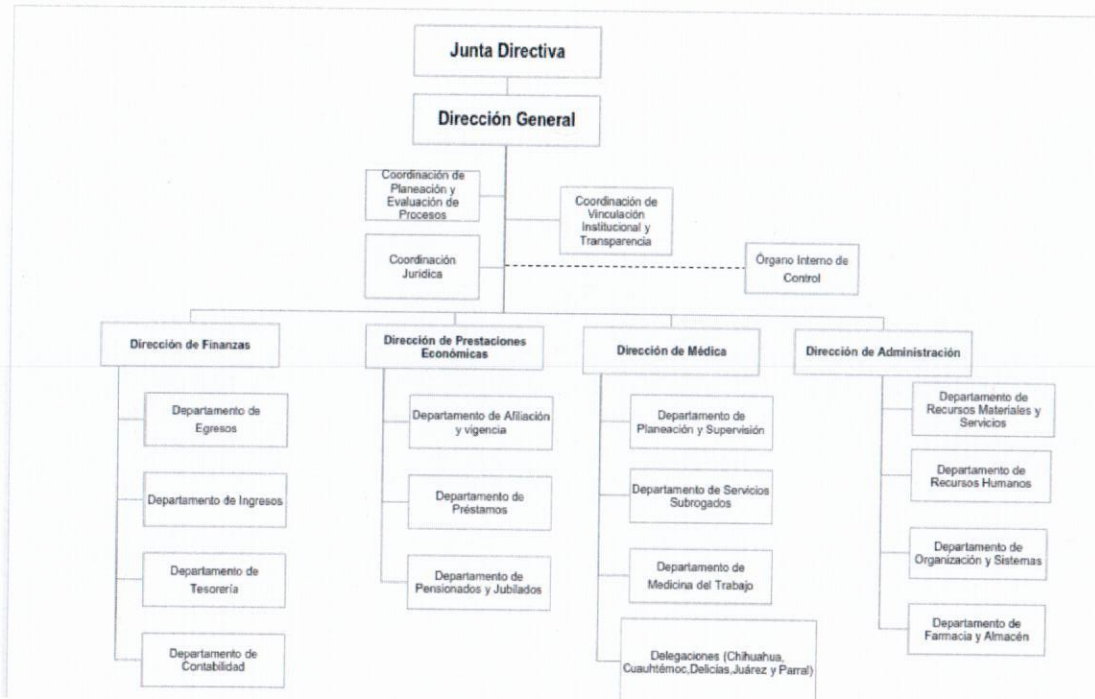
Junta Directiva

Dirección General

Coordinación de Planeación y Evaluación de Procesos

Coordinación de Vinculación Institucional y Transparencia

Coordinación Jurídica

Órgano Interno de Control

Dirección de Finanzas

Departamento de Egresos

Departamento de Ingresos

Departamento de Tesorería

Departamento de Contabilidad

Dirección de Prestaciones Económicas

Departamento de Afiliación y vigencia

Departamento de Préstamos

Departamento de Pensionados y Jubilados

Dirección de Médica

Departamento de Planeación y Supervisión

Departamento de Servicios Subrogados

Departamento de Medicina del Trabajo

Delegaciones (Chihuahua, Cuauhtémoc,Delicias,Juárez y Parral)

Dirección de Administración

Departamento de Recursos Materiales y Servicios

Departamento de Recursos Humanos

Departamento de Organización y Sistemas

Departamento de Farmacia y Almacén